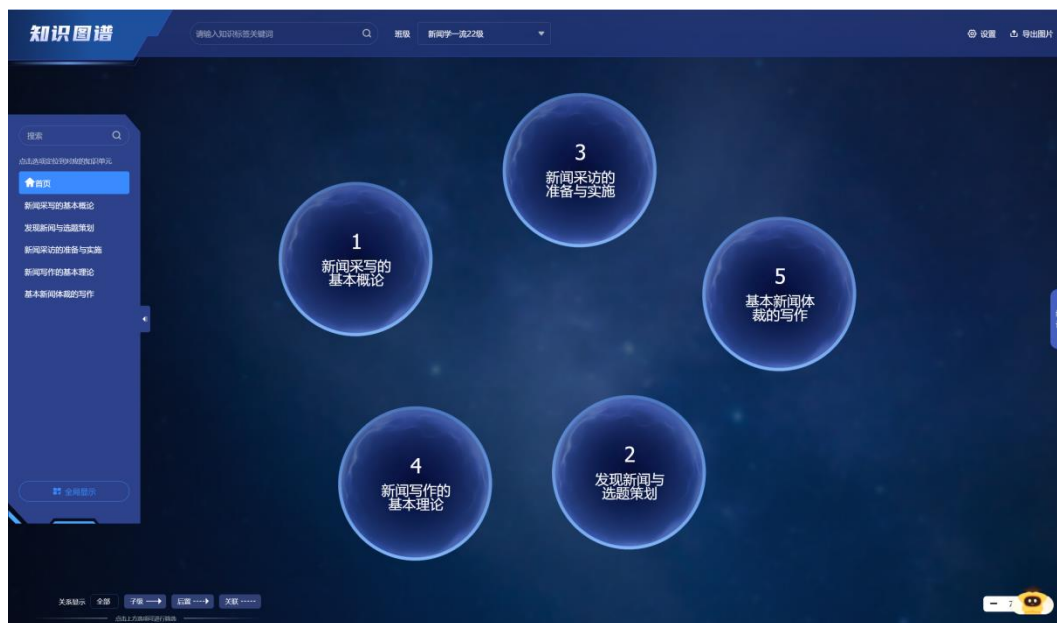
知识图谱

请输入知识标签关键词

班级 新闻学一流22级

设置 导出图片

搜索

点击选项定位到候选知识单元

首页

新闻采写的基本概论

发现新闻与选题策划

新闻采访的准备与实施

新闻写作的基本理论

基本新闻体裁的写作

全局显示

3
新闻采访的准备与实施

1
新闻采写的基本概论

5
基本新闻体裁的写作

4
新闻写作的基本理论

2
发现新闻与选题策划

关系显示 全部 子集 后置 关联

点击上方案例可进行筛选